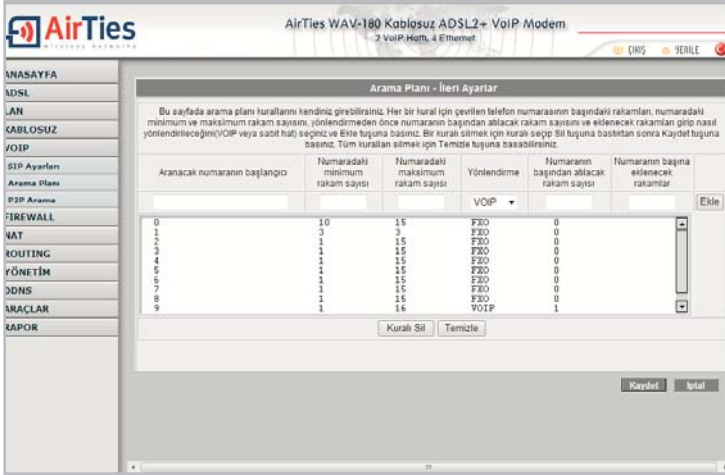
AirTies
wireless networks

AirTies WAV-180 Kablosuz ADSL2+ VoIP Modem
2 VoIP Hattı, 4 Ethernet

ÇIKIŞ YENİLE

ANASAYFA
ADSL
LAN
KABLOSUZ
VOIP
SIP Ayarları
Arama Planı
P2P Arama
FIREWALL
NAT
ROUTING
YÖNETİM
DDNS
ARAÇLAR
RAPOR

Arama Planı - İleri Ayarlar

Bu sayfada arama planı kurallarını kendiniz girebilirsiniz. Her bir kural için çevrilen telefon numarasının başındaki rakamları, numaradaki minimum ve maksimum rakam sayısını, yönlendirmeden önce numaranın başından atılacak rakam sayısını ve eklenecek rakamları girip nasıl yönlendirileceğini(VOIP veya sabit hat) seçiniz ve Ekle tuşuna basınız. Bir kuralı silmek için kuralı seçip Sil tuşuna bastıktan sonra Kaydet tuşuna basınız. Tüm kuralları silmek için Temizle tuşuna basabilirsiniz.

| Aranacak numaranın başlangıcı | Numaradaki minimum rakam sayısı | Numaradaki maksimum rakam sayısı | Yönlendirme | Numaranın başından atılacak rakam sayısı | Numaranın başına eklenecek rakamlar |
|---|---|---|---|---|---|
| | | | VOIP | | |
| 0 | 10 | 15 | FXO | 0 | |
| 1 | 3 | 3 | FXO | 0 | |
| 2 | 1 | 15 | FXO | 0 | |
| 3 | 1 | 15 | FXO | 0 | |
| 4 | 1 | 15 | FXO | 0 | |
| 5 | 1 | 15 | FXO | 0 | |
| 6 | 1 | 15 | FXO | 0 | |
| 7 | 1 | 15 | FXO | 0 | |
| 8 | 1 | 15 | FXO | 0 | |
| 9 | 1 | 16 | VOIP | 1 | |

Ekle

Kuralı Sil Temizle

Kaydet İptal